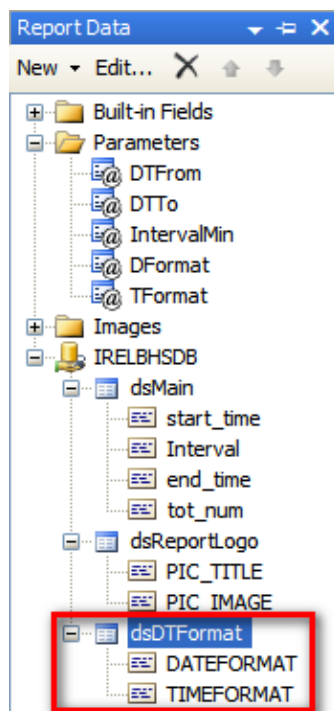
Report Data

New ▾ Edit...

Built-in Fields
Parameters
DTFrom
DTTo
IntervalMin
DFormat
TFormat
Images
IRELBHSDB
dsMain
start_time
Interval
end_time
tot_num
dsReportLogo
PIC_TITLE
PIC_IMAGE
dsDTFormat
DATEFORMAT
TIMEFORMAT